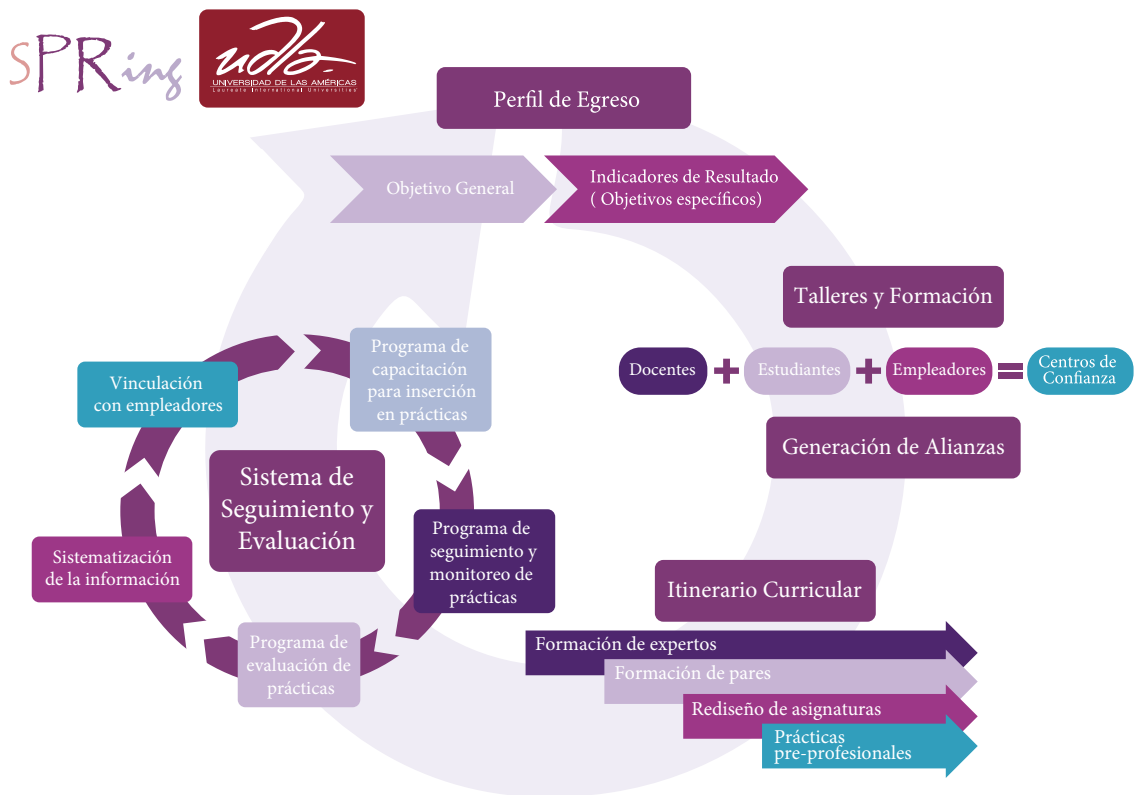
SPRing

udla
UNIVERSIDAD DE LAS AMÉRICAS
Laureate International Universities

Perfil de Egreso

Objetivo General

Indicadores de Resultado ( Objetivos específicos)

Talleres y Formación

Docentes + Estudiantes + Empleadores = Centros de Confianza

Generación de Alianzas

Programa de capacitación para inserción en prácticas

Vinculación con empleadores

Sistema de Seguimiento y Evaluación

Programa de seguimiento y monitoreo de prácticas

Sistematización de la información

Programa de evaluación de prácticas

Itinerario Curricular

Formación de expertos

Formación de pares

Rediseño de asignaturas

Prácticas pre-profesionales